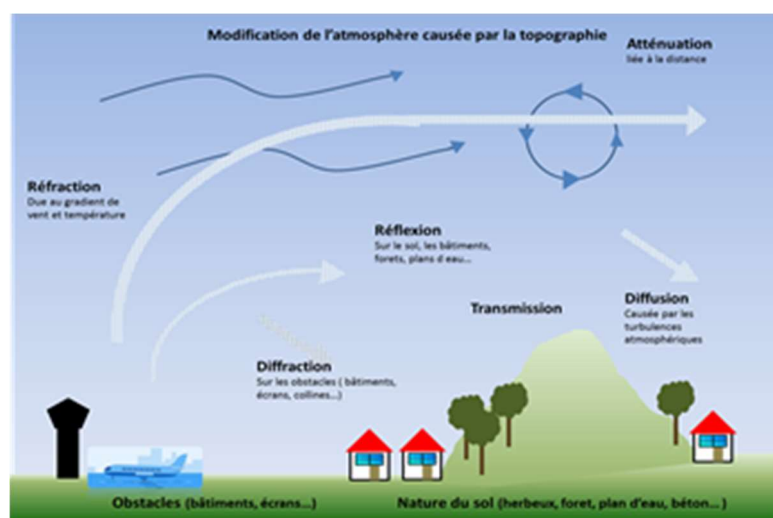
Modification de l'atmosphère causée par la topographie

Atténuation
liée à la distance

Réfraction
Due au gradient de vent et température

Réflexion
Sur le sol, les bâtiments, forets, plans d'eau...

Transmission

Diffusion
Causée par les turbulences atmosphériques

Diffraction
Sur les obstacles ( bâtiments, écrans, collines...)

Obstacles (bâtiments, écrans...)

Nature du sol (herbeux, foret, plan d'eau, béton... )